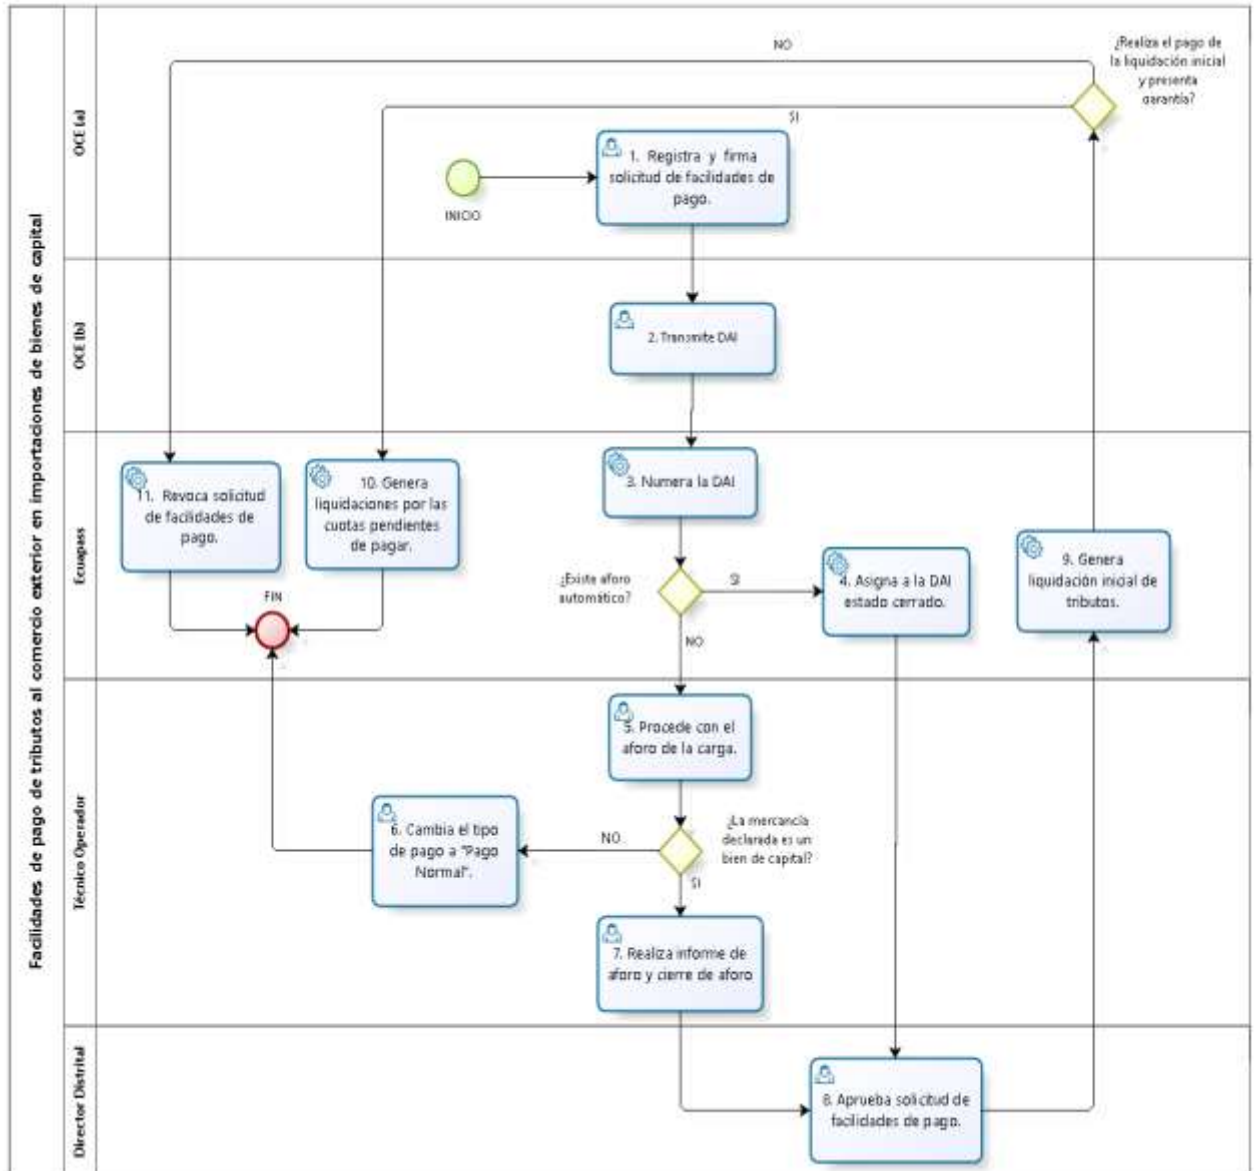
Facilidades de pago de tributos al comercio exterior en importaciones de bienes de capital

OCE (a)

OCE (b)

Ecuapass

Técnico Operador

Director Distrital

NO

¿Realiza el pago de la liquidación inicial y presenta garantía?

SI

INICIO

1. Registra y firma solicitud de facilidades de pago.

2. Transmite DAI

3. Numera la DAI

11. Revoca solicitud de facilidades de pago.

10. Genera liquidaciones por las cuotas pendientes de pagar.

FIN

¿Existe aforo automático?

SI

4. Asigna a la DAI estado cerrado.

9. Genera liquidación inicial de tributos.

NO

5. Procede con el aforo de la carga.

6. Cambia el tipo de pago a "Pago Normal".

NO

¿La mercancía declarada es un bien de capital?

SI

7. Realiza informe de aforo y cierre de aforo

8. Aprueba solicitud de facilidades de pago.